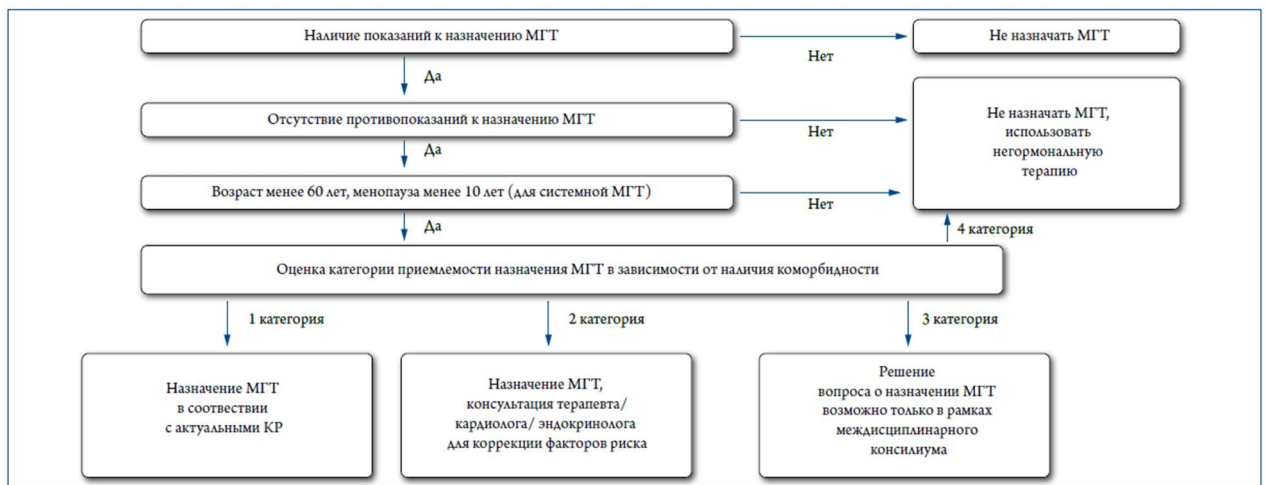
Наличие показаний к назначению МГТ

Нет

Не назначать МГТ

Да

Отсутствие противопоказаний к назначению МГТ

Нет

Не назначать МГТ, использовать негормональную терапию

Да

Возраст менее 60 лет, менопауза менее 10 лет (для системной МГТ)

Нет

Да

4 категория

Оценка категории приемлемости назначения МГТ в зависимости от наличия коморбидности

1 категория

2 категория

3 категория

Назначение МГТ в соотвествии с актуальными КР

Назначение МГТ, консультация терапевта/ кардиолога/ эндокринолога для коррекции факторов риска

Решение вопроса о назначении МГТ возможно только в рамках междисциплинарного консилиума